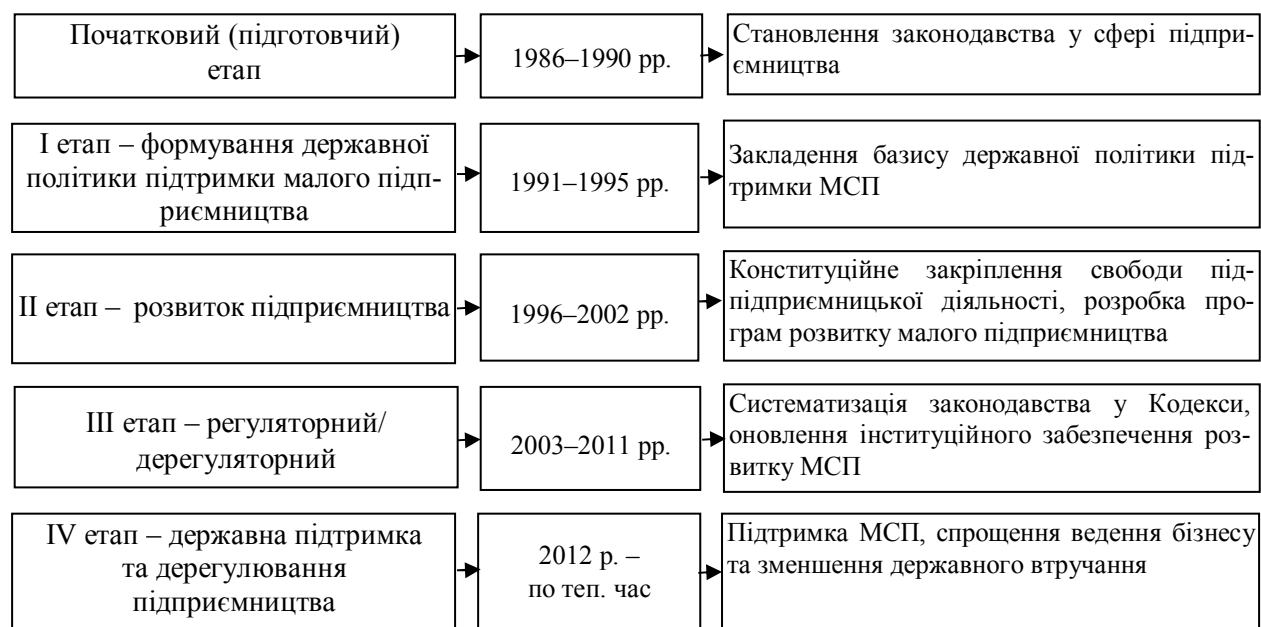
Початковий (підготовчий) етап

1986–1990 рр.

Становлення законодавства у сфері підприємництва

І етап – формування державної політики підтримки малого підприємництва

1991–1995 рр.

Закладення базису державної політики підтримки МСП

ІІ етап – розвиток підприємництва

1996–2002 рр.

Конституційне закріплення свободи підпідприємницької діяльності, розробка програм розвитку малого підприємництва

ІІІ етап – регуляторний/ дерегуляторний

2003–2011 рр.

Систематизація законодавства у Кодекси, оновлення інституційного забезпечення розвитку МСП

IV етап – державна підтримка та дерегулювання підприємництва

2012 р. – по теп. час

Підтримка МСП, спрощення ведення бізнесу та зменшення державного втручання